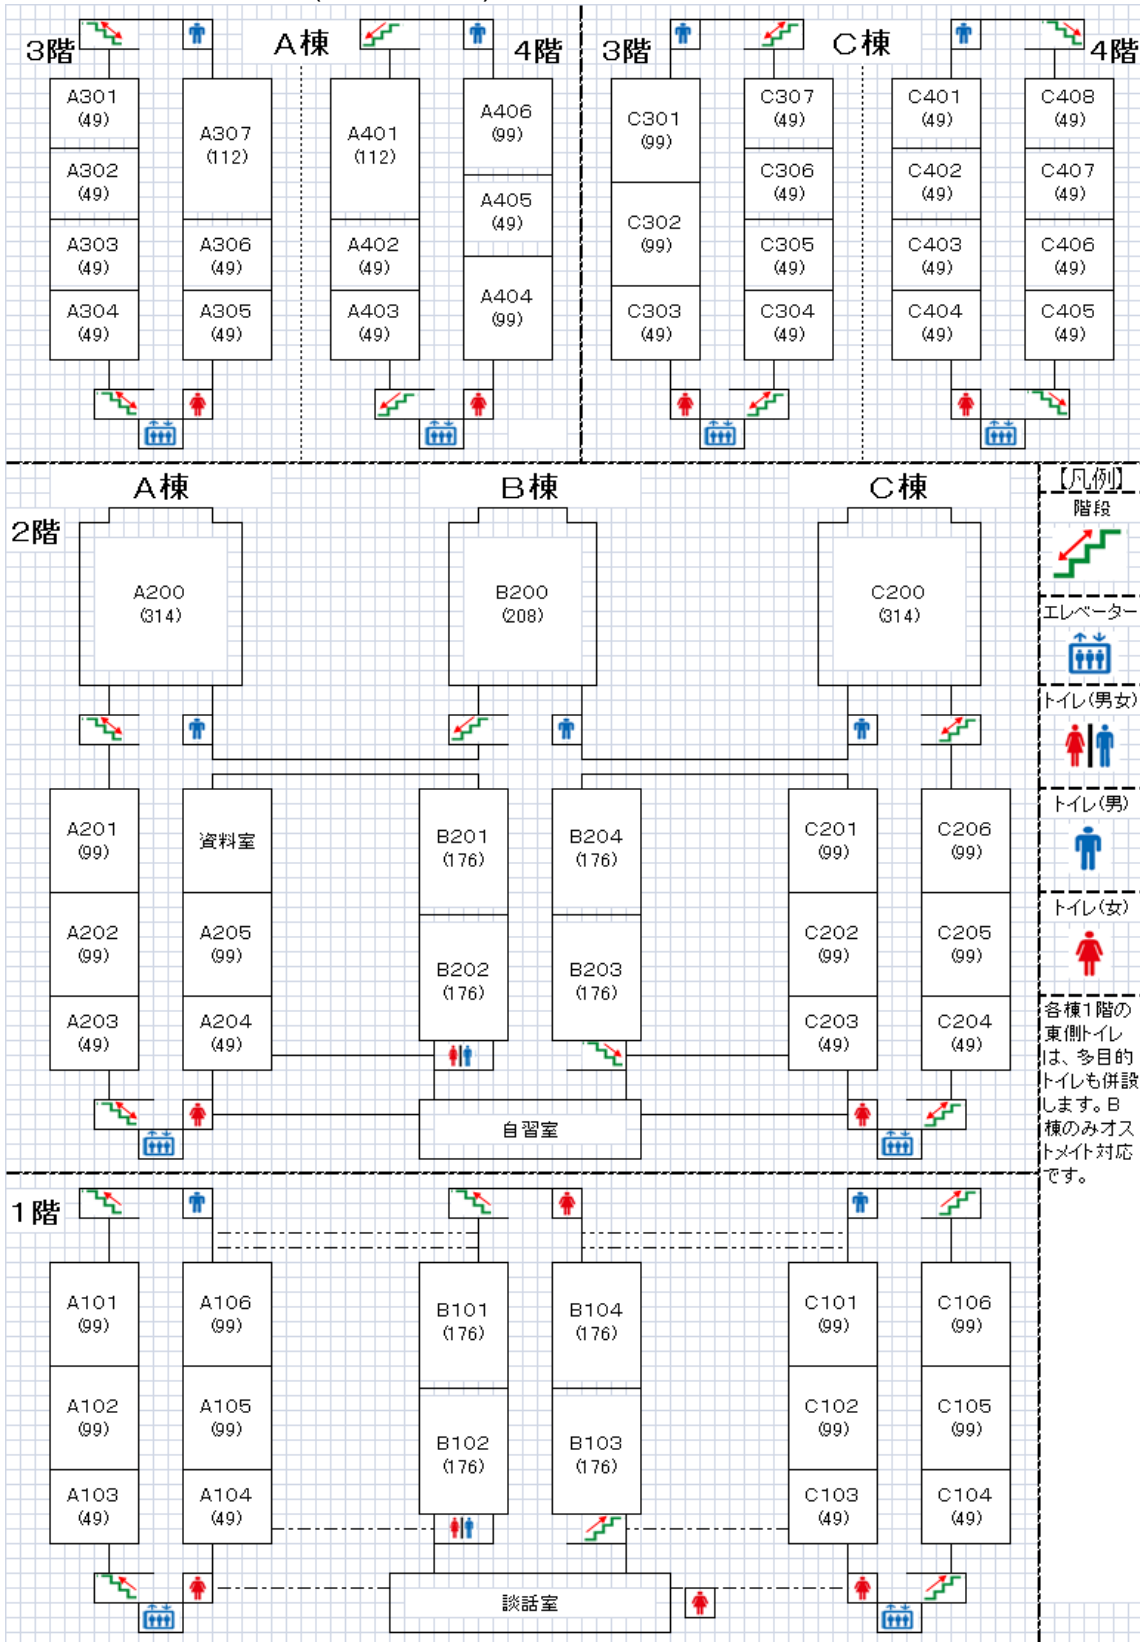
3階 A棟 4階

A301 (49)
A302 (49)
A303 (49)
A304 (49)
A307 (112)
A306 (49)
A305 (49)
A401 (112)
A402 (49)
A403 (49)
A406 (99)
A405 (49)
A404 (99)

3階 C棟 4階

C301 (99)
C302 (99)
C303 (49)
C307 (49)
C306 (49)
C305 (49)
C304 (49)
C401 (49)
C402 (49)
C403 (49)
C404 (49)
C408 (49)
C407 (49)
C406 (49)
C405 (49)

A棟 B棟 C棟

2階

A200 (314)
B200 (208)
C200 (314)

A201 (99)
A202 (99)
A203 (49)
資料室
A205 (99)
A204 (49)
B201 (176)
B202 (176)
B204 (176)
B203 (176)
C201 (99)
C202 (99)
C203 (49)
C206 (99)
C205 (99)
C204 (49)
自習室

1階

A101 (99)
A102 (99)
A103 (49)
A106 (99)
A105 (99)
A104 (49)
B101 (176)
B102 (176)
B104 (176)
B103 (176)
C101 (99)
C102 (99)
C103 (49)
C106 (99)
C105 (99)
C104 (49)
談話室

【凡例】
階段
エレベーター
トイレ(男女)
トイレ(男)
トイレ(女)
各棟1階の東側トイレは、多目的トイレも併設します。B棟のみオストメイト対応です。